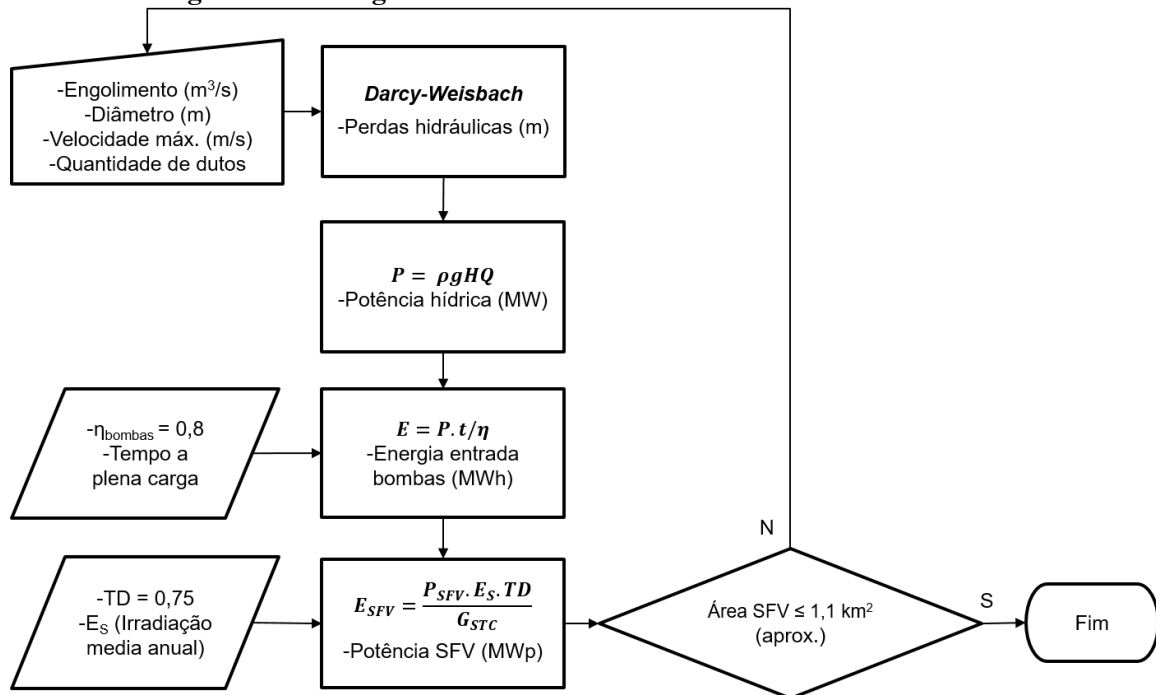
-Engolimento (m$^3$/s)
-Diâmetro (m)
-Velocidade máx. (m/s)
-Quantidade de dutos

*Darcy-Weisbach*
-Perdas hidráulicas (m)

$P = \rho g H Q$
-Potência hídrica (MW)

-$\eta_{bombas}$ = 0,8
-Tempo a plena carga

$E = P.t/\eta$
-Energia entrada bombas (MWh)

-TD = 0,75
-$E_S$ (Irradiação media anual)

$E_{SFV} = \frac{P_{SFV}.E_S.TD}{G_{STC}}$
-Potência SFV (MWp)

N

Área SFV ≤ 1,1 km$^2$ (aprox.)

S

Fim